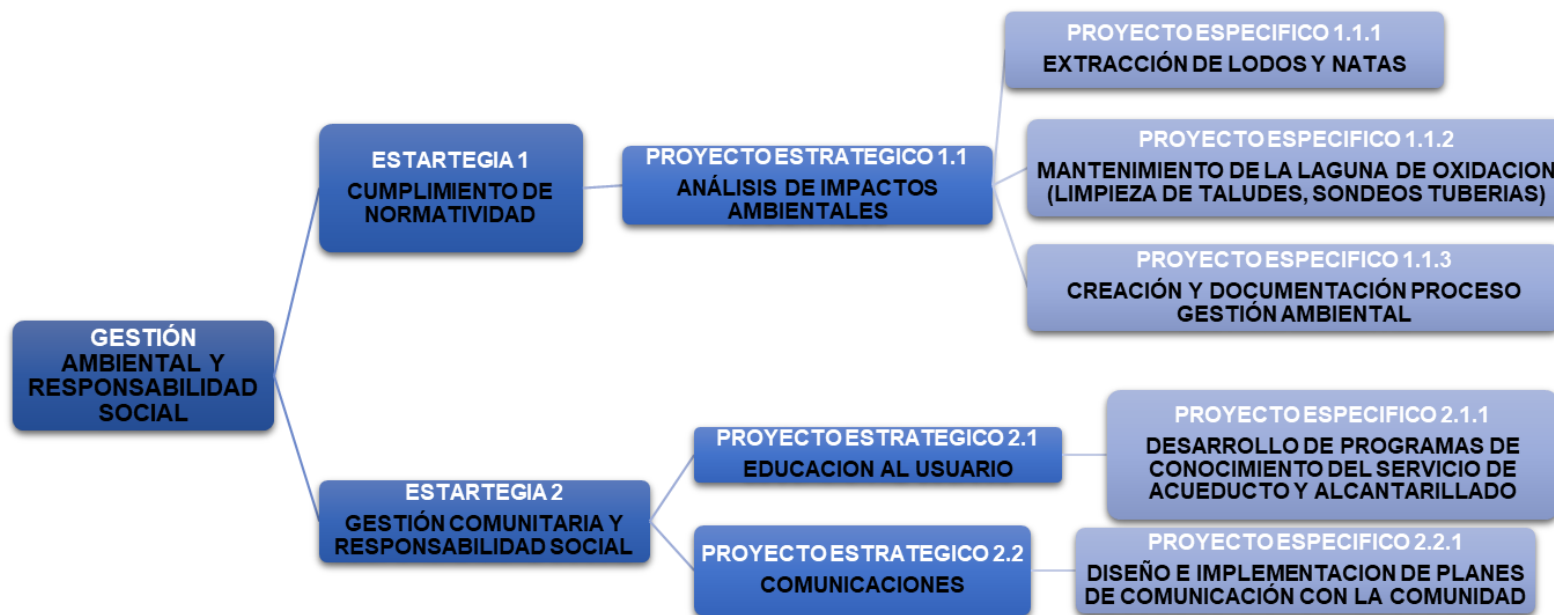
GESTIÓN AMBIENTAL Y RESPONSABILIDAD SOCIAL

ESTARTEGIA 1
CUMPLIMIENTO DE NORMATIVIDAD

PROYECTO ESTRATEGICO 1.1
ANÁLISIS DE IMPACTOS AMBIENTALES

PROYECTO ESPECIFICO 1.1.1
EXTRACCIÓN DE LODOS Y NATAS

PROYECTO ESPECIFICO 1.1.2
MANTENIMIENTO DE LA LAGUNA DE OXIDACION (LIMPIEZA DE TALUDES, SONDEOS TUBERIAS)

PROYECTO ESPECIFICO 1.1.3
CREACIÓN Y DOCUMENTACIÓN PROCESO GESTIÓN AMBIENTAL

ESTARTEGIA 2
GESTIÓN COMUNITARIA Y RESPONSABILIDAD SOCIAL

PROYECTO ESTRATEGICO 2.1
EDUCACION AL USUARIO

PROYECTO ESPECIFICO 2.1.1
DESARROLLO DE PROGRAMAS DE CONOCIMIENTO DEL SERVICIO DE ACUEDUCTO Y ALCANTARILLADO

PROYECTO ESTRATEGICO 2.2
COMUNICACIONES

PROYECTO ESPECIFICO 2.2.1
DISEÑO E IMPLEMENTACION DE PLANES DE COMUNICACIÓN CON LA COMUNIDAD